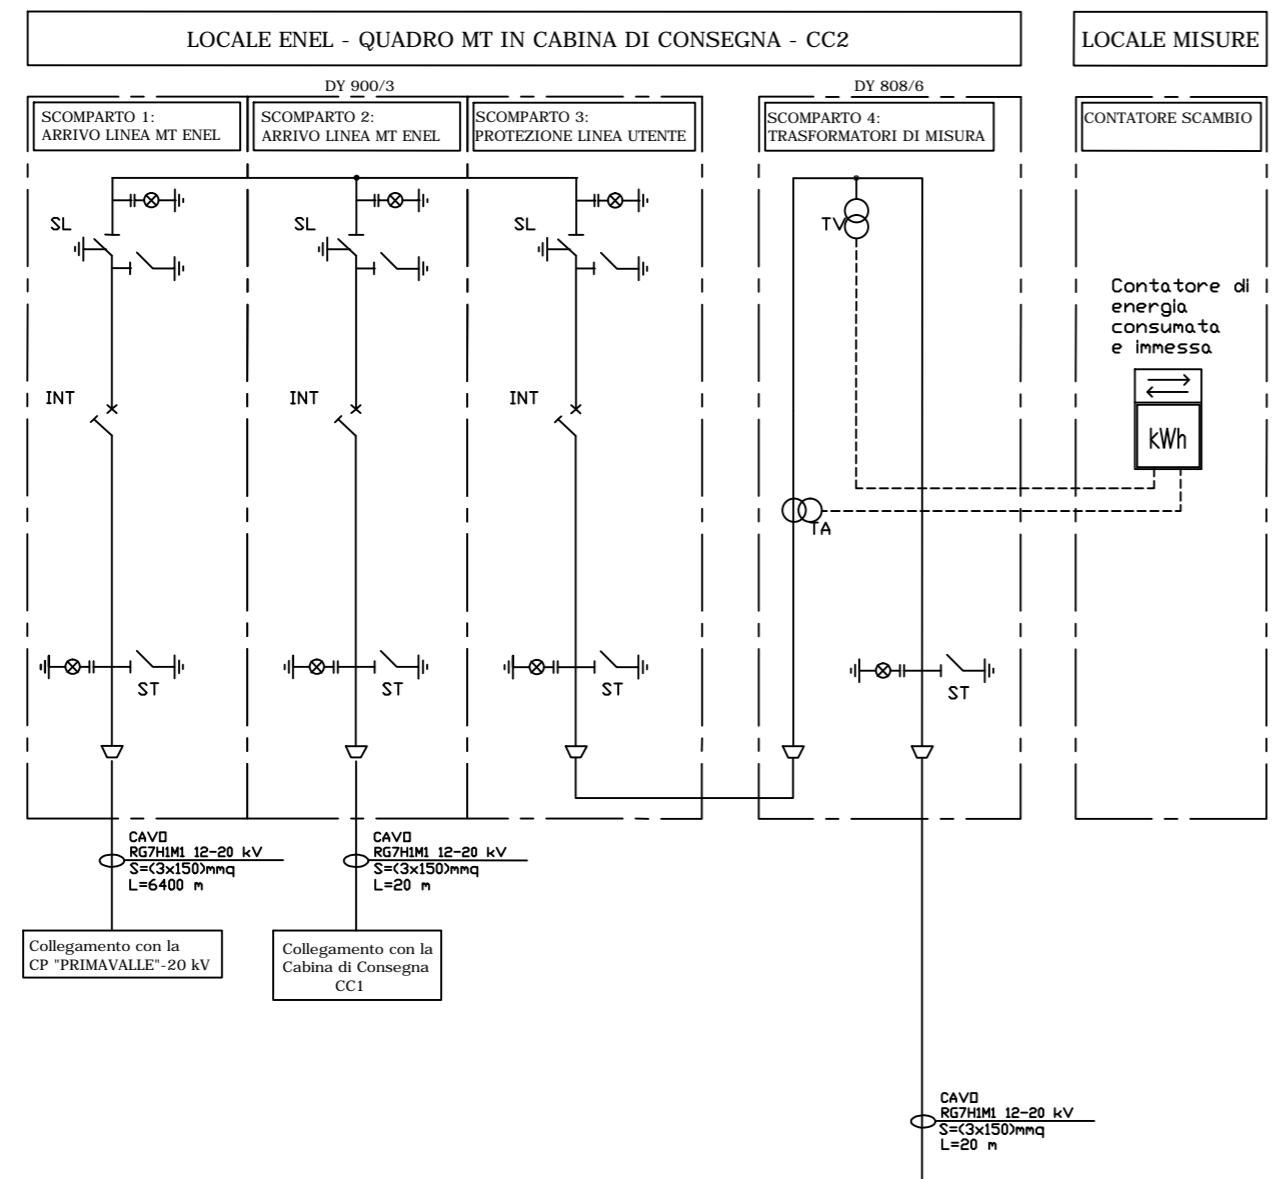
LOCALE ENEL - QUADRO MT IN CABINA DI CONSEGNA - CC2

LOCALE MISURE

DY 900/3

DY 808/6

SCOMPARTO 1:
ARRIVO LINEA MT ENEL

SCOMPARTO 2:
ARRIVO LINEA MT ENEL

SCOMPARTO 3:
PROTEZIONE LINEA UTENTE

SCOMPARTO 4:
TRASFORMATORI DI MISURA

CONTATORE SCAMBIO

SL

SL

SL

TV

Contatore di energia consumata e immessa

kWh

INT

INT

INT

TA

ST

ST

ST

ST

CAVO
RG7H1M1 12-20 kV
S=(3x150)mmq
L=6400 m

CAVO
RG7H1M1 12-20 kV
S=(3x150)mmq
L=20 m

Collegamento con la CP "PRIMAVALLE"-20 kV

Collegamento con la Cabina di Consegna CC1

CAVO
RG7H1M1 12-20 kV
S=(3x150)mmq
L=20 m